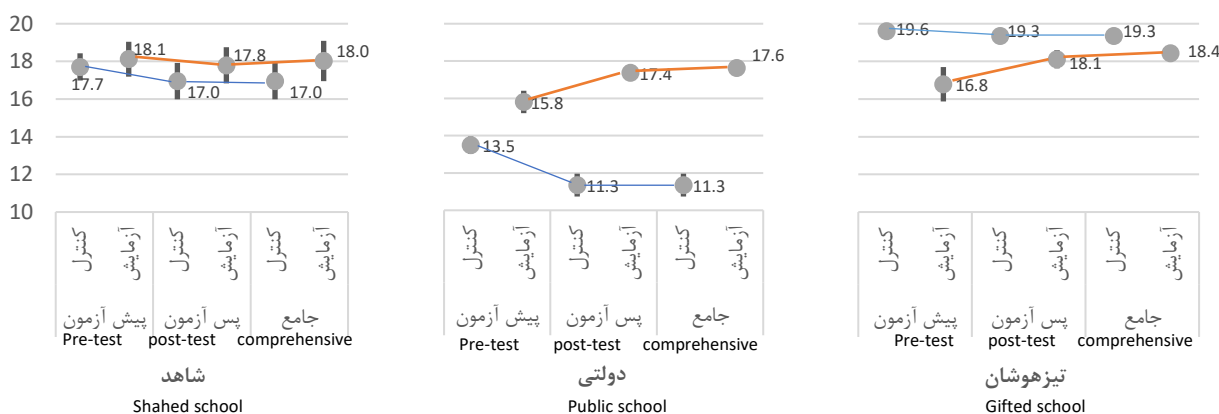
20
18
16
14
12
10

17.7
18.1
17.0
17.8
17.0
18.0

کنترل
آزمایش
کنترل
آزمایش
کنترل
آزمایش

پیش آزمون
پس آزمون
جامع

Pre-test
post-test
comprehensive

شاهد
Shahed school

13.5
15.8
11.3
17.4
11.3
17.6

کنترل
آزمایش
کنترل
آزمایش
کنترل
آزمایش

پیش آزمون
پس آزمون
جامع

Pre-test
post-test
comprehensive

دولتی
Public school

19.6
16.8
19.3
18.1
19.3
18.4

کنترل
آزمایش
کنترل
آزمایش
کنترل
آزمایش

پیش آزمون
پس آزمون
جامع

Pre-test
post-test
comprehensive

تیزهوشان
Gifted school